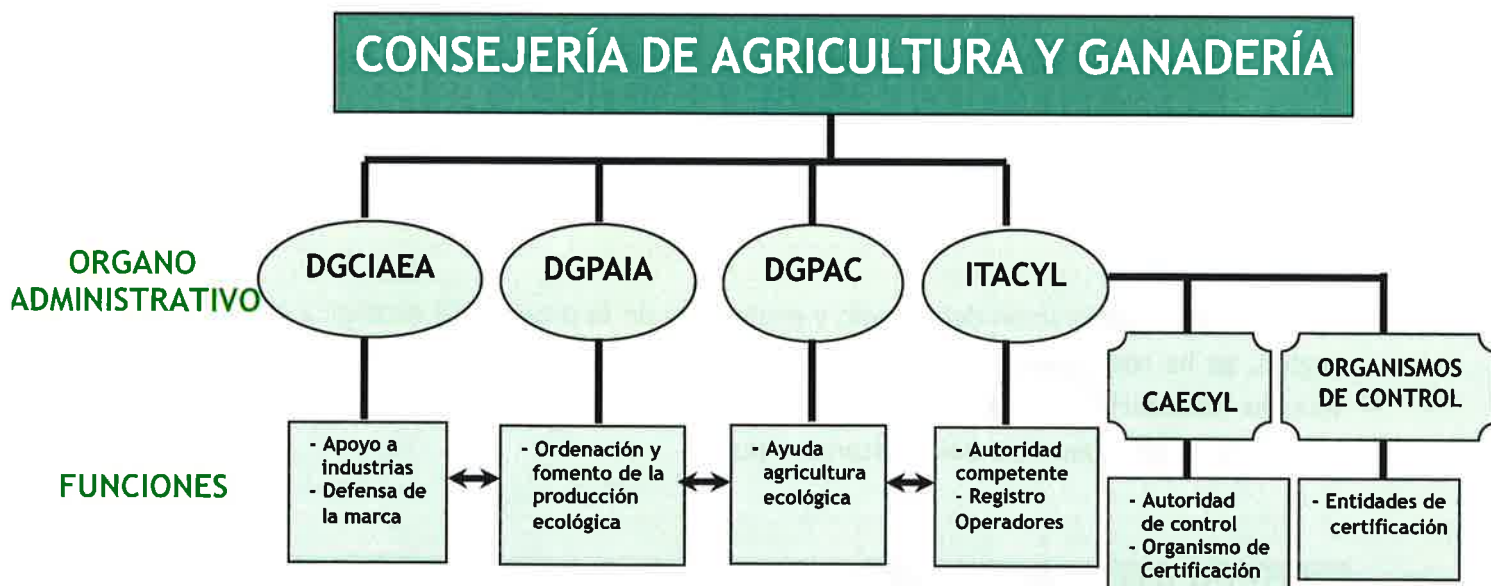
CONSEJERÍA DE AGRICULTURA Y GANADERÍA

ORGANO ADMINISTRATIVO

DGCIAEA

DGPAIA

DGPAC

ITACYL

CAECYL

ORGANISMOS DE CONTROL

FUNCIONES

- Apoyo a industrias
- Defensa de la marca

- Ordenación y fomento de la producción ecológica

- Ayuda agricultura ecológica

- Autoridad competente
- Registro Operadores

- Autoridad de control
- Organismo de Certificación

- Entidades de certificación